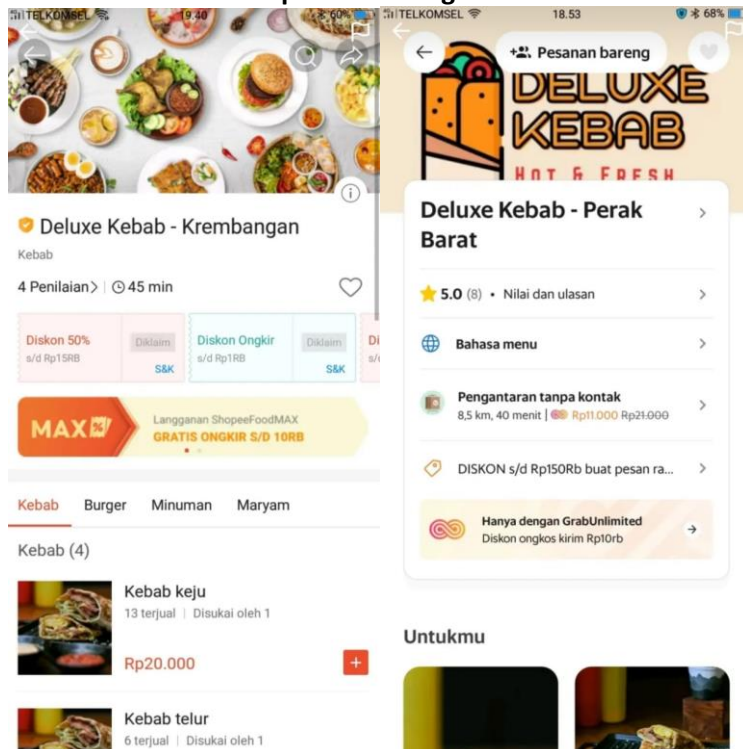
TELKOMSEL 19.40 60%

Deluxe Kebab - Krembangan

Kebab

4 Penilaian > 45 min

Diskon 50% s/d Rp15RB Diklaim S&K

Diskon Ongkir s/d Rp1RB Diklaim S&K

MAX

Langganan ShopeeFoodMAX GRATIS ONGKIR S/D 10RB

Kebab Burger Minuman Maryam

Kebab (4)

Kebab keju
13 terjual | Disukai oleh 1
Rp20.000
+

Kebab telur
6 terjual | Disukai oleh 1

TELKOMSEL 18.53 68%

Pesanan bareng

DELUXE KEBAB HOT & FRESH

Deluxe Kebab - Perak Barat

5.0 (8) • Nilai dan ulasan

Bahasa menu

Pengantaran tanpa kontak
8,5 km, 40 menit | Rp11.000 Rp21.000

DISKON s/d Rp150Rb buat pesan ra...

Hanya dengan GrabUnlimited
Diskon ongkos kirim Rp10rb

Untukmu